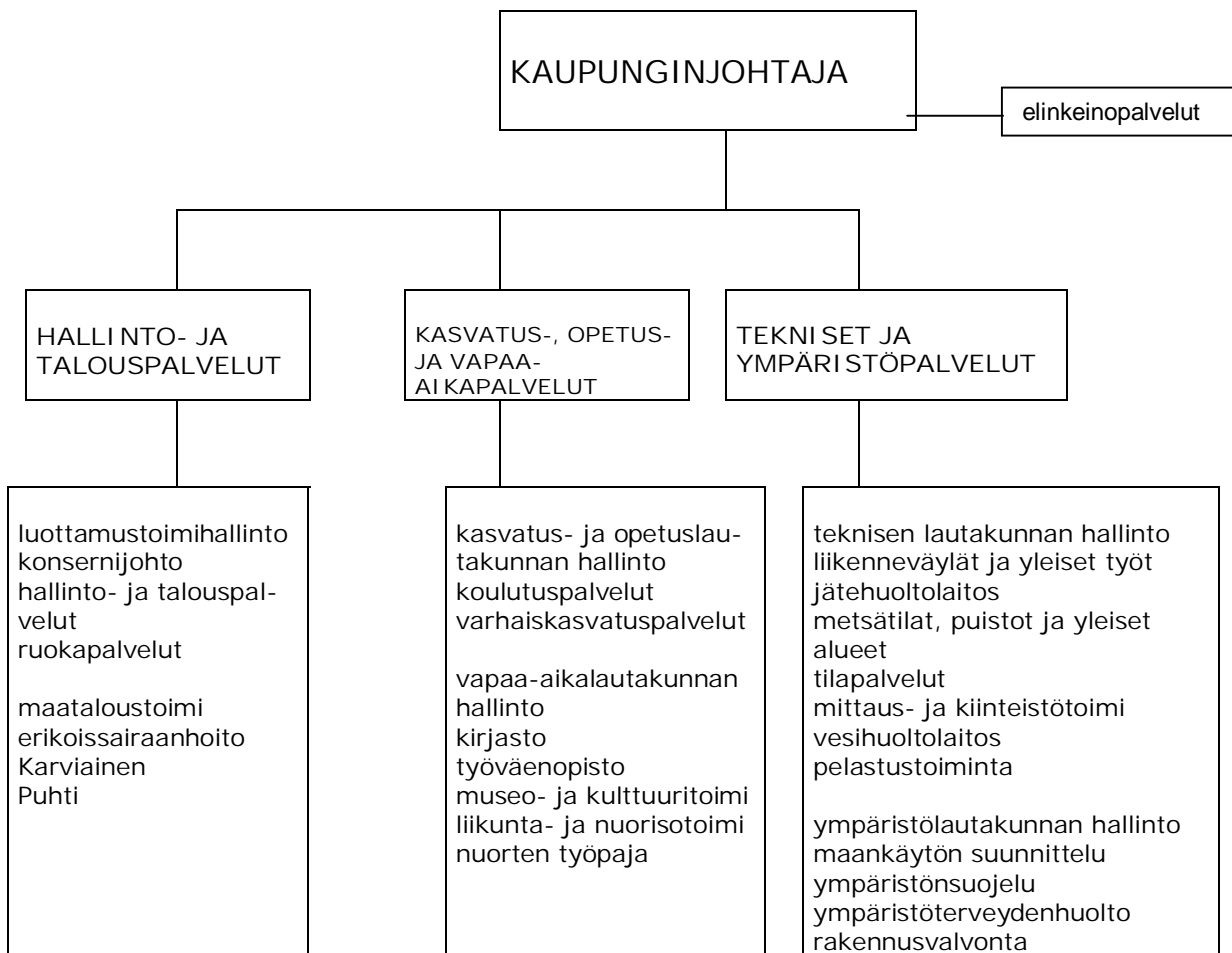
KAUPUNGINJOHTAJA

elinkeinopalvelut

HALLINTO- JA TALOUSPALVELUT

KASVATUS-, OPETUS- JA VAPAA-AIKAPALVELUT

TEKNISET JA YMPÄRISTÖPALVELUT

luottamustoimihallinto
konsernijohto
hallinto- ja talouspalvelut
ruokapalvelut

maataloustoimi
erikoissairaanhoito
Karviainen
Puhti

kasvatus- ja opetuslautakunnan hallinto
koulutuspalvelut
varhaiskasvatuspalvelut

vapaa-aikalautakunnan hallinto
kirjasto
työväenopisto
museo- ja kulttuuritoimi
liikunta- ja nuorisotoimi
nuorten työpaja

teknisen lautakunnan hallinto
liikenneväylät ja yleiset työt
jätehuoltolaitos
metsätilat, puistot ja yleiset alueet
tilapalvelut
mittaus- ja kiinteistötoimi
vesihuoltolaitos
pelastustoiminta

ympäristölautakunnan hallinto
maankäytön suunnittelu
ympäristönsuojelu
ympäristöterveydenhuolto
rakennusvalvonta